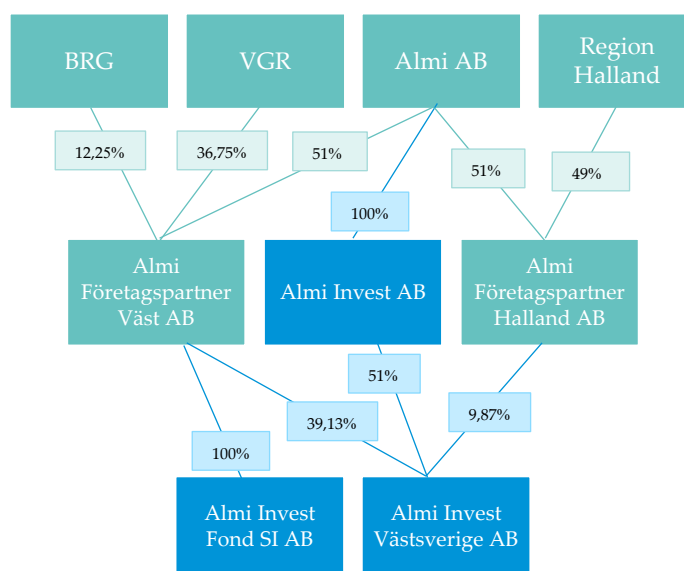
BRG

VGR

Almi AB

Region Halland

12,25%

36,75%

51%

100%

51%

49%

Almi Företagspartner Väst AB

Almi Invest AB

Almi Företagspartner Halland AB

51%

39,13%

9,87%

100%

Almi Invest Fond SI AB

Almi Invest Västsverige AB